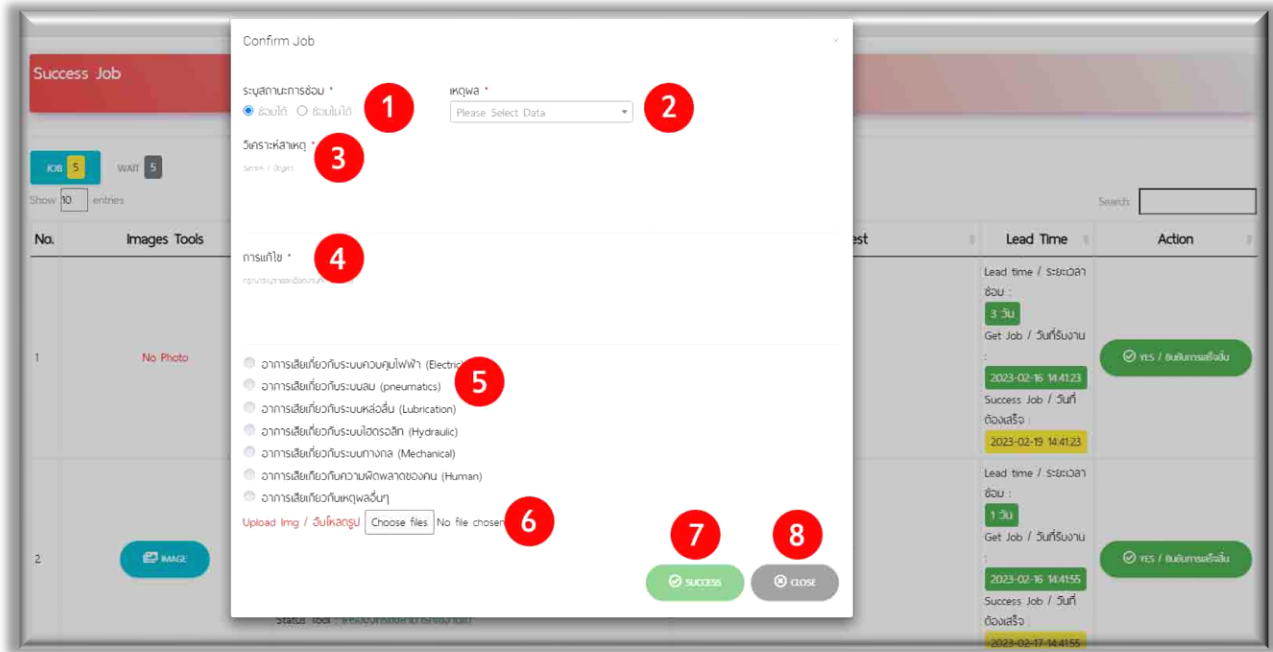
Success Job

JOB 5 WAIT 5

Show 10 entries

Search:

| No. | Images Tools | | est | Lead Time | Action |
|---|---|---|---|---|---|
| 1 | No Photo | | | Lead time / ระยะเวลาซ่อม : 3 วัน Get Job / วันที่รับงาน : 2023-02-16 14:41:23 Success Job / วันที่ต้องเสร็จ : 2023-02-19 14:41:23 | YES / ยืนยันการเสร็จสิ้น |
| 2 | IMAGE | | | Lead time / ระยะเวลาซ่อม : 1 วัน Get Job / วันที่รับงาน : 2023-02-16 14:41:55 Success Job / วันที่ต้องเสร็จ : 2023-02-17 14:41:55 | YES / ยืนยันการเสร็จสิ้น |

Confirm Job

×

ระบุสถานะการซ่อม *
ซ่อมได้ ซ่อมไม่ได้
1

เหตุผล *
Please Select Data
2

วิเคราะห์สาเหตุ *
3

การแก้ไข *
4

อาการเสียเกี่ยวกับระบบควบคุมไฟฟ้า (Electric
อาการเสียเกี่ยวกับระบบลม (pneumatics)
อาการเสียเกี่ยวกับระบบหล่อลื่น (Lubrication)
อาการเสียเกี่ยวกับระบบไฮดรอลิก (Hydraulic)
อาการเสียเกี่ยวกับระบบทางกล (Mechanical)
อาการเสียเกี่ยวกับความผิดพลาดของคน (Human)
อาการเสียเกี่ยวกับเหตุผลอื่นๆ
5

Upload Img / อัพโหลดรูป Choose files No file chosen
6

7 SUCCESS
8 CLOSE

Status Tool : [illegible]